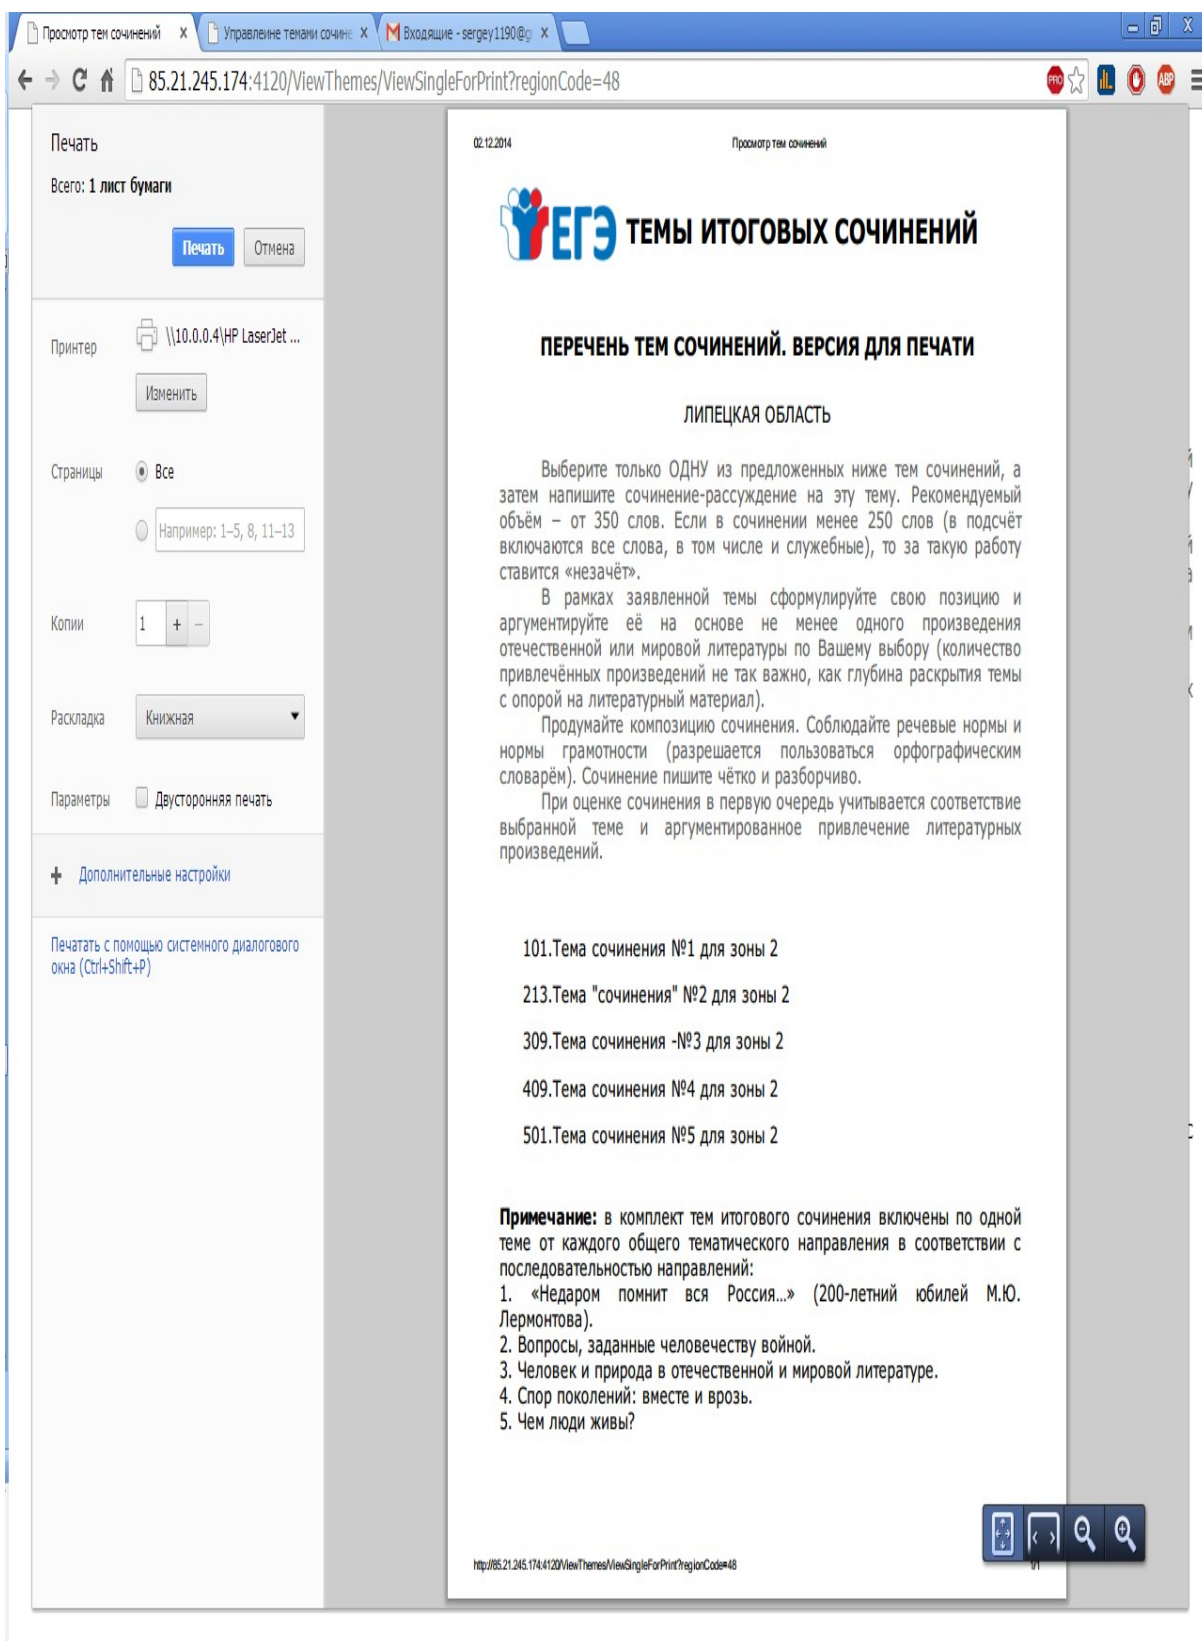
Просмотр тем сочинений ×
Управление темами сочине ×
Входящие - sergey1190@g ×

85.21.245.174:4120/ViewThemes/ViewSingleForPrint?regionCode=48

Печать
Всего: 1 лист бумаги
Печать
Отмена

Принтер
\\10.0.0.4\HP LaserJet ...
Изменить

Страницы
Все
Например: 1–5, 8, 11–13

Копии
1 + −

Раскладка
Книжная

Параметры
Двусторонняя печать

+ Дополнительные настройки

Печатать с помощью системного диалогового окна (Ctrl+Shift+P)

02.12.2014
Просмотр тем сочинений

ЕГЭ ТЕМЫ ИТОГОВЫХ СОЧИНЕНИЙ

ПЕРЕЧЕНЬ ТЕМ СОЧИНЕНИЙ. ВЕРСИЯ ДЛЯ ПЕЧАТИ

ЛИПЕЦКАЯ ОБЛАСТЬ

Выберите только ОДНУ из предложенных ниже тем сочинений, а затем напишите сочинение-рассуждение на эту тему. Рекомендуемый объём – от 350 слов. Если в сочинении менее 250 слов (в подсчёт включаются все слова, в том числе и служебные), то за такую работу ставится «незачёт».
В рамках заявленной темы сформулируйте свою позицию и аргументируйте её на основе не менее одного произведения отечественной или мировой литературы по Вашему выбору (количество привлечённых произведений не так важно, как глубина раскрытия темы с опорой на литературный материал).
Продумайте композицию сочинения. Соблюдайте речевые нормы и нормы грамотности (разрешается пользоваться орфографическим словарём). Сочинение пишите чётко и разборчиво.
При оценке сочинения в первую очередь учитывается соответствие выбранной теме и аргументированное привлечение литературных произведений.

101.Тема сочинения №1 для зоны 2

213.Тема "сочинения" №2 для зоны 2

309.Тема сочинения -№3 для зоны 2

409.Тема сочинения №4 для зоны 2

501.Тема сочинения №5 для зоны 2

Примечание: в комплект тем итогового сочинения включены по одной теме от каждого общего тематического направления в соответствии с последовательностью направлений:
1. «Недаром помнит вся Россия...» (200-летний юбилей М.Ю. Лермонтова).
2. Вопросы, заданные человечеству войной.
3. Человек и природа в отечественной и мировой литературе.
4. Спор поколений: вместе и врозь.
5. Чем люди живы?

http://85.21.245.174:4120/ViewThemes/ViewSingleForPrint?regionCode=48
1/1